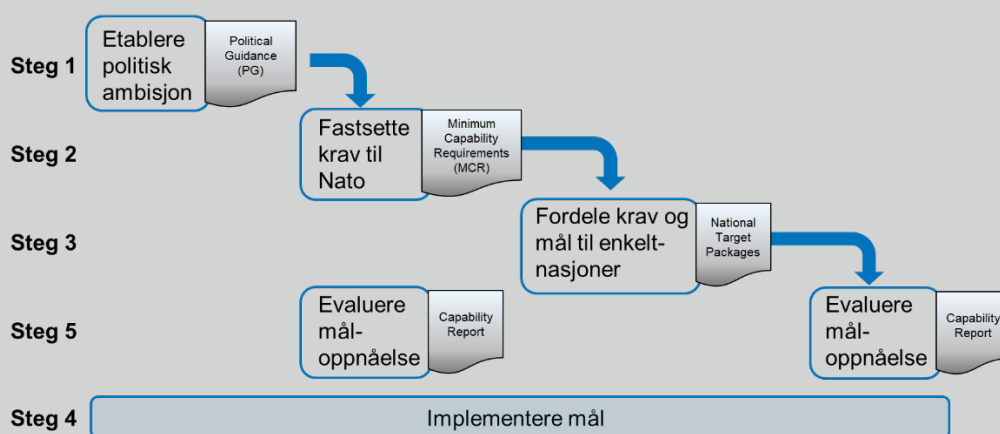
Steg 1

Etablere politisk ambisjon

Political Guidance (PG)

Steg 2

Fastsette krav til Nato

Minimum Capability Requirements (MCR)

Steg 3

Fordele krav og mål til enkelt-nasjoner

National Target Packages

Steg 5

Evaluere mål-oppnåelse

Capability Report

Evaluere mål-oppnåelse

Capability Report

Steg 4

Implementere mål